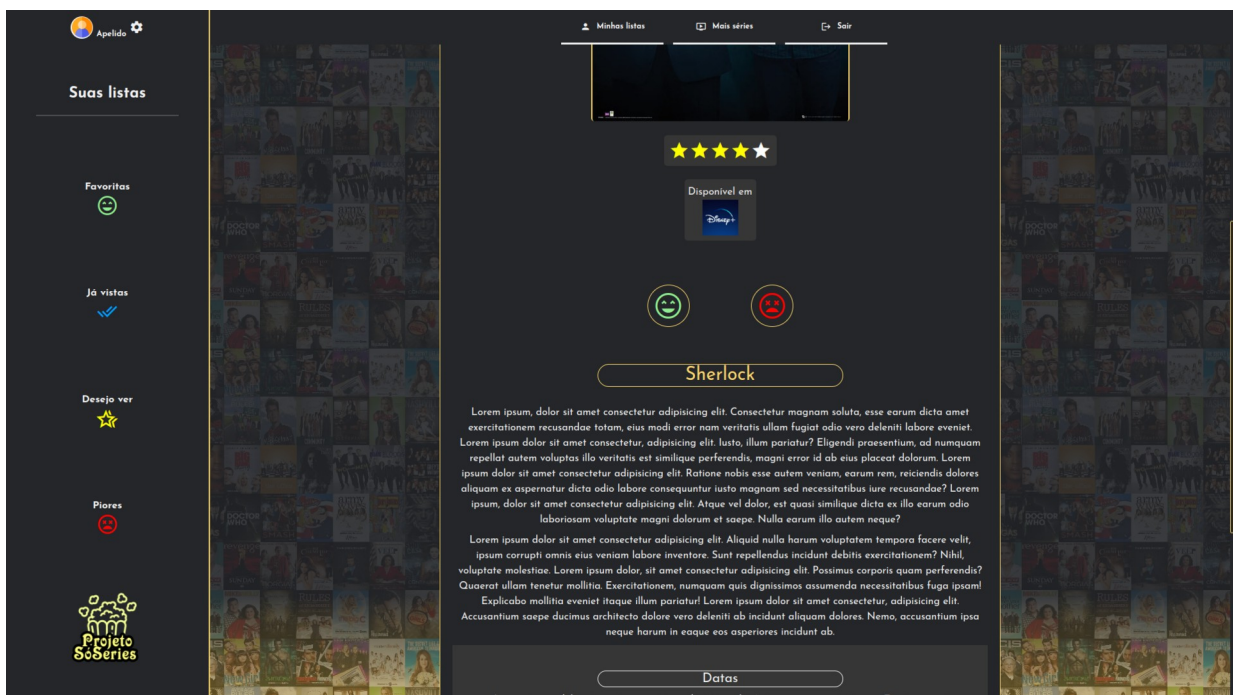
Apelido

Suas listas

Favoritas

Já vistas

Desejo ver

Piores

Projeto SóSeries

Minhas listas

Mais séries

Sair

Disponível em

Disney+

Sherlock

Lorem ipsum, dolor sit amet consectetur adipisicing elit. Consectetur magnam soluta, esse earum dicta amet exercitationem recusandae totam, eius modi error nam veritatis ullam fugiat odio vero deleniti labore eveniet. Lorem ipsum dolor sit amet consectetur, adipisicing elit. Iusto, illum pariatur? Eligendi praesentium, ad numquam repellat autem voluptas illo veritatis est similique perferendis, magni error id ab eius placeat dolorum. Lorem ipsum dolor sit amet consectetur adipisicing elit. Ratione nobis esse autem veniam, earum rem, reiciendis dolores aliquam ex aspernatur dicta odio labore consequuntur iusto magnam sed necessitatibus iure recusandae? Lorem ipsum, dolor sit amet consectetur adipisicing elit. Atque vel dolor, est quasi similique dicta ex illo earum odio laboriosam voluptate magni dolorum et saepe. Nulla earum illo autem neque?

Lorem ipsum dolor sit amet consectetur adipisicing elit. Aliquid nulla harum voluptatem tempora facere velit, ipsum corrupti omnis eius veniam labore inventore. Sunt repellendus incidunt debitis exercitationem? Nihil, voluptate molestiae. Lorem ipsum dolor, sit amet consectetur adipisicing elit. Possimus corporis quam perferendis? Quaerat ullam tenetur mollitia. Exercitationem, numquam quis dignissimos assumenda necessitatibus fuga ipsam! Explicabo mollitia eveniet itaque illum pariatur! Lorem ipsum dolor sit amet consectetur, adipisicing elit. Accusantium saepe ducimus architecto dolore vero deleniti ab incidunt aliquam dolores. Nemo, accusantium ipsa neque harum in eaque eos asperiores incidunt ab.

Datas